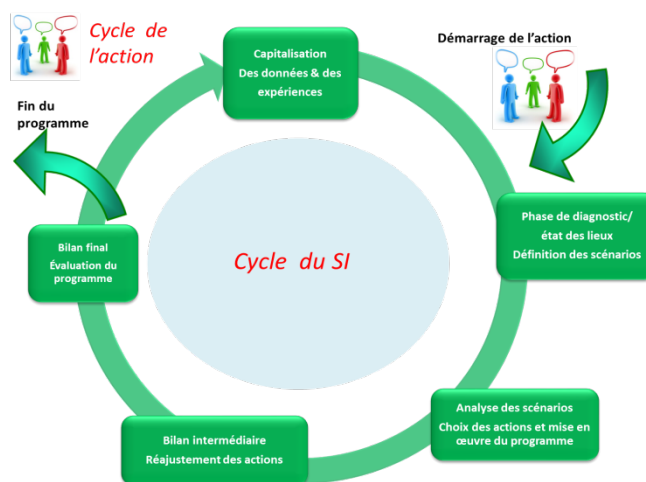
Cycle de l'action

Capitalisation
Des données & des expériences

Démarrage de l'action

Fin du programme

Phase de diagnostic/ état des lieux
Définition des scénarios

Bilan final
Évaluation du programme

Cycle du SI

Analyse des scénarios
Choix des actions et mise en œuvre du programme

Bilan intermédiaire
Réajustement des actions